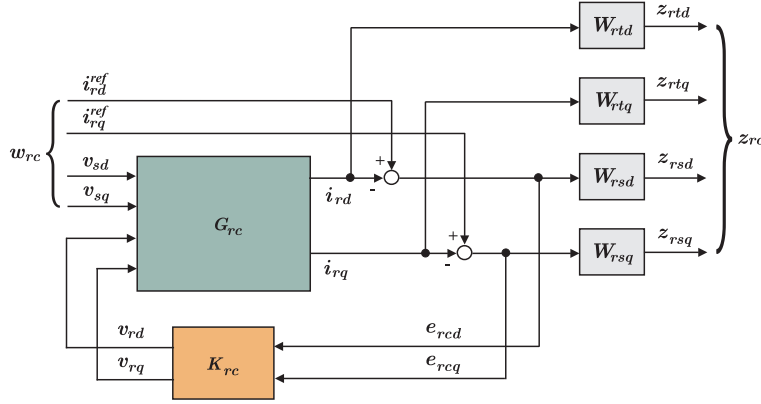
$W_{rtd}$ $z_{rtd}$

$W_{rtq}$ $z_{rtq}$

$i_{rd}^{ref}$

$i_{rq}^{ref}$

$w_{rc}$

$v_{sd}$

$v_{sq}$

$G_{rc}$

$i_{rd}$

+

-

$W_{rsd}$ $z_{rsd}$

$z_{rc}$

+

-

$i_{rq}$

$W_{rsq}$ $z_{rsq}$

$v_{rd}$

$v_{rq}$

$K_{rc}$

$e_{rcd}$

$e_{rcq}$